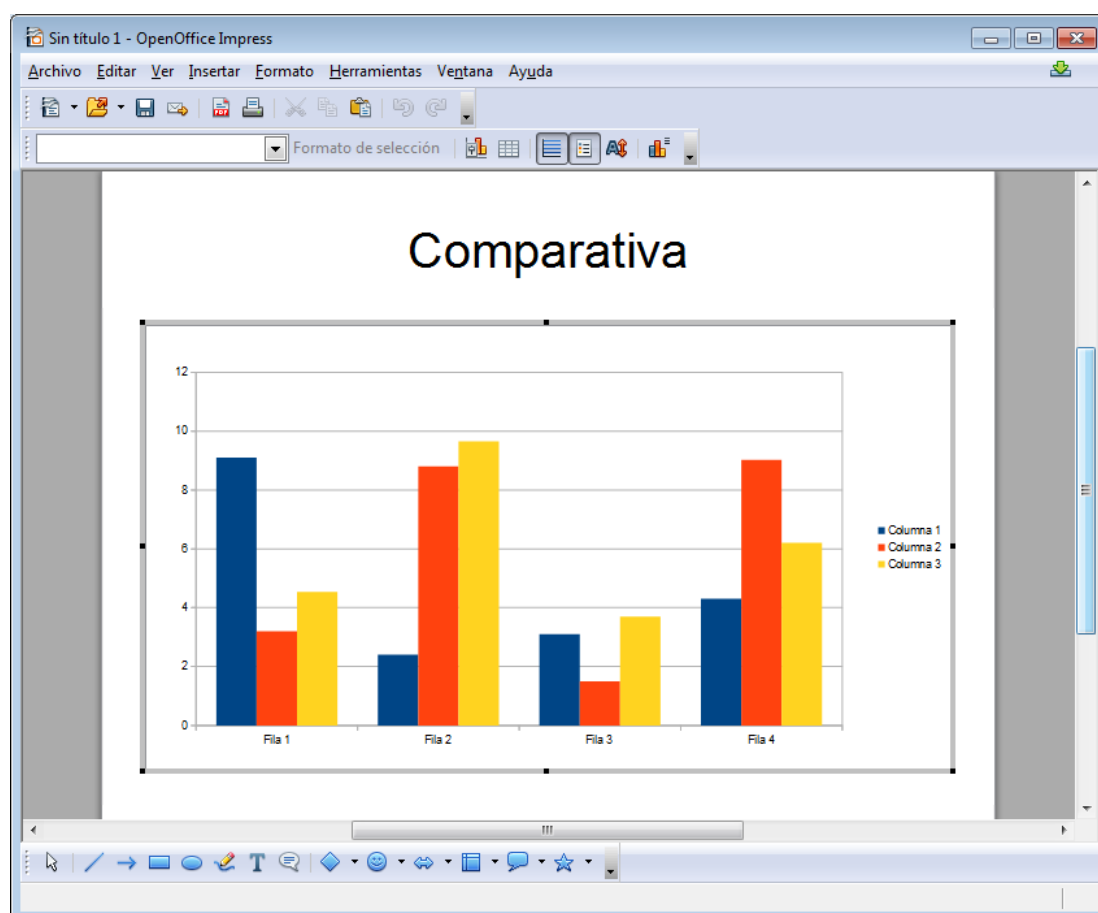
Sin título 1 - OpenOffice Impress

Archivo Editar Ver Insertar Formato Herramientas Ventana Ayuda

Formato de selección

Comparativa

12
10
8
6
4
2
0

Fila 1 Fila 2 Fila 3 Fila 4

Columna 1
Columna 2
Columna 3